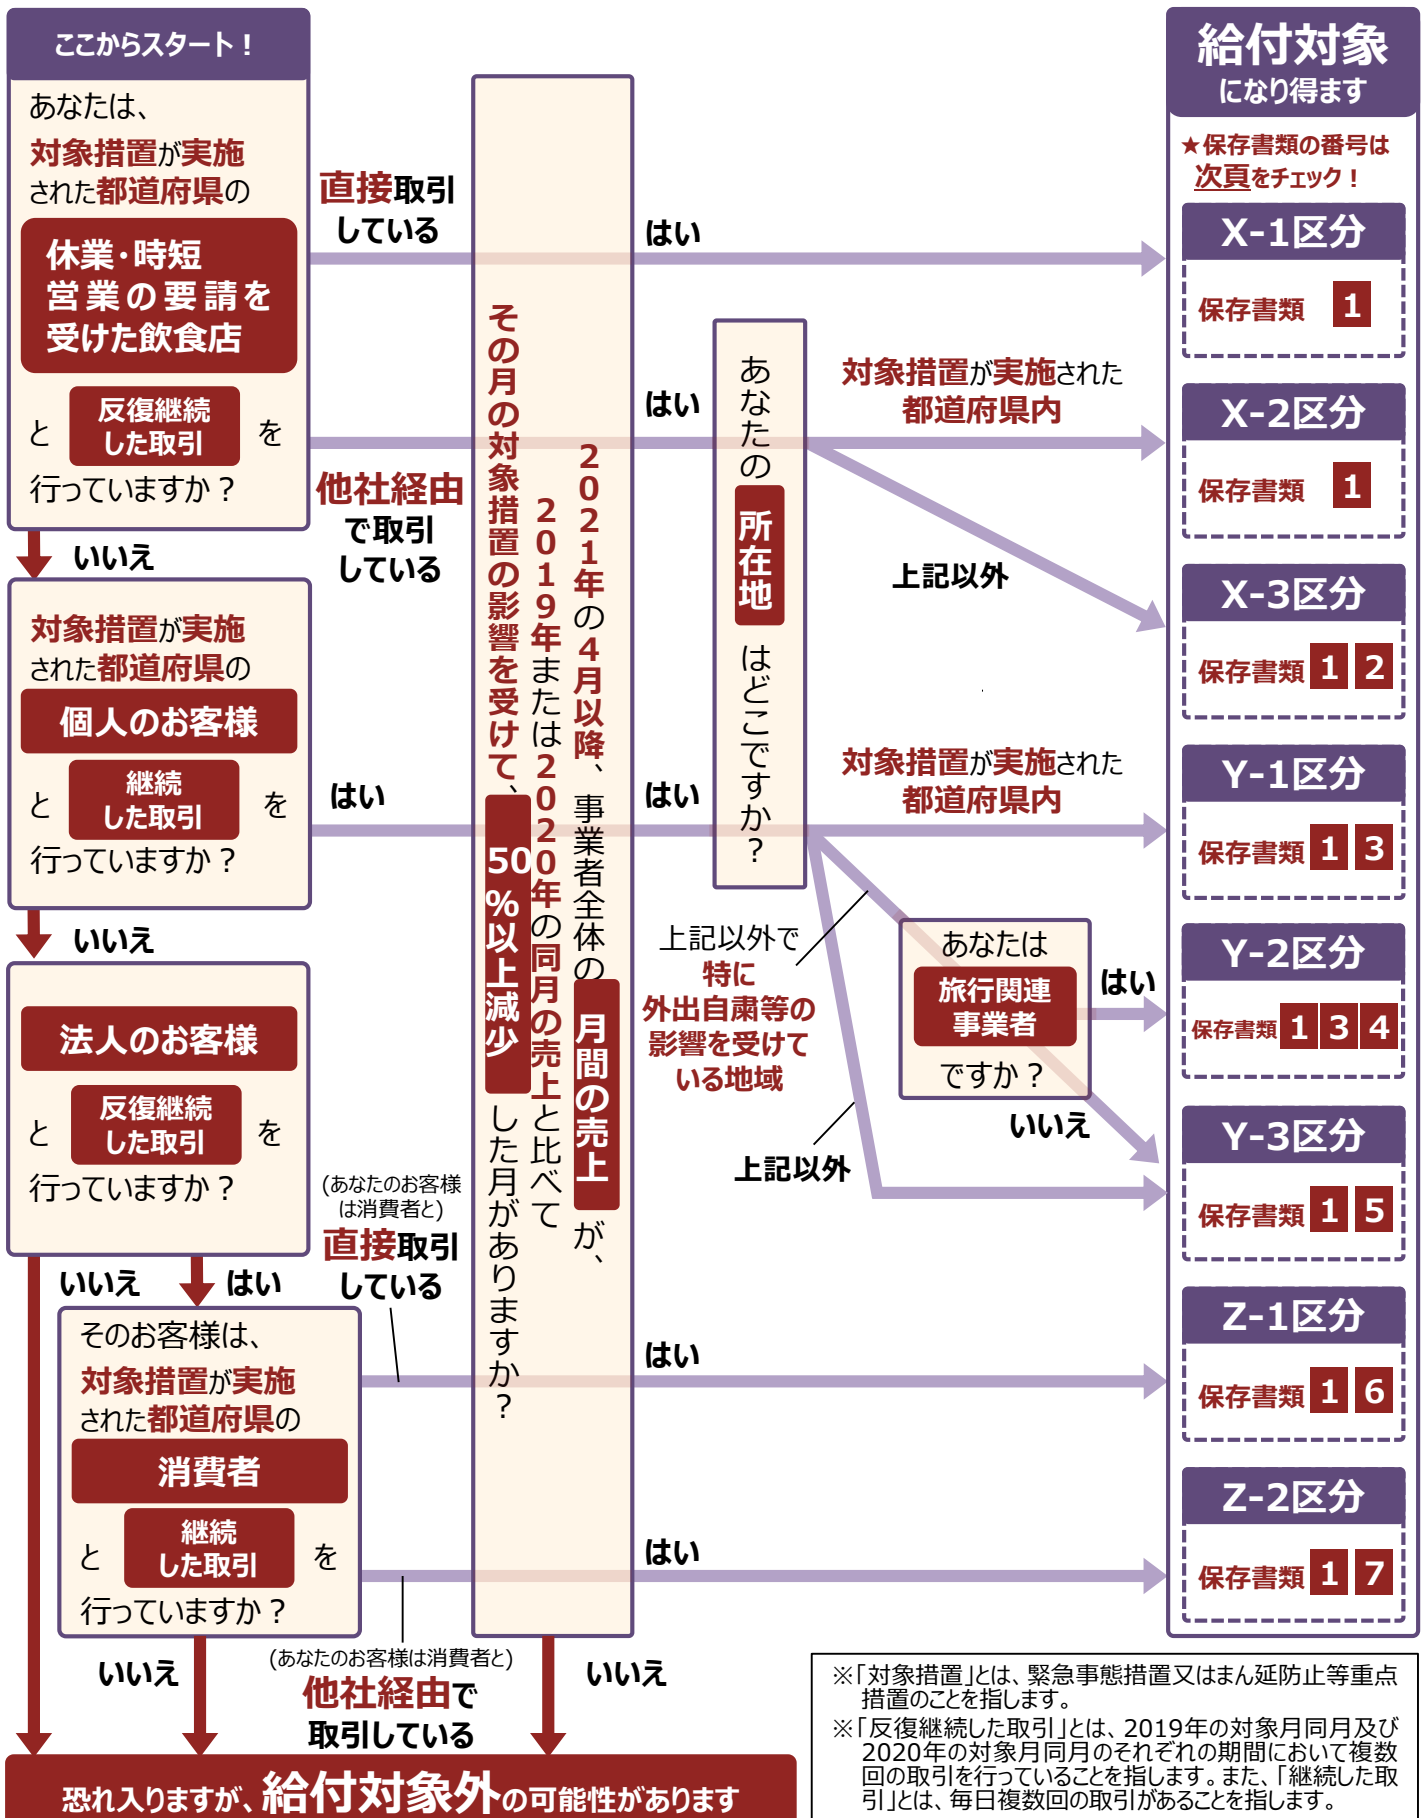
ここからスタート！

あなたは、対象措置が実施された都道府県の

休業・時短営業の要請を受けた飲食店

と 反復継続した取引 を行っていますか？

いいえ

対象措置が実施された都道府県の

個人のお客様

と 継続した取引 を行っていますか？

いいえ

法人のお客様

と 反復継続した取引 を行っていますか？

いいえ　はい

そのお客様は、対象措置が実施された都道府県の

消費者

と 継続した取引 を行っていますか？

いいえ

直接取引している

他社経由で取引している

はい

(あなたのお客様は消費者と)
直接取引している

(あなたのお客様は消費者と)
他社経由で取引している

2021年の4月以降、事業者全体の月間の売上が、2019年または2020年の同月の売上と比べて、その月の対象措置の影響を受けて、50%以上減少した月がありますか？

はい

はい

はい

はい

はい

いいえ

あなたの所在地はどこですか？

対象措置が実施された都道府県内

上記以外

対象措置が実施された都道府県内

上記以外で
特に外出自粛等の影響を受けている地域

上記以外

あなたは
旅行関連事業者
ですか？

はい

いいえ

給付対象になり得ます

★保存書類の番号は次頁をチェック！

X-1区分
保存書類 1

X-2区分
保存書類 1

X-3区分
保存書類 1 2

Y-1区分
保存書類 1 3

Y-2区分
保存書類 1 3 4

Y-3区分
保存書類 1 5

Z-1区分
保存書類 1 6

Z-2区分
保存書類 1 7

※「対象措置」とは、緊急事態措置又はまん延防止等重点措置のことを指します。
※「反復継続した取引」とは、2019年の対象月同月及び2020年の対象月同月のそれぞれの期間において複数回の取引を行っていることを指します。また、「継続した取引」とは、毎日複数回の取引があることを指します。

恐れ入りますが、給付対象外の可能性があります